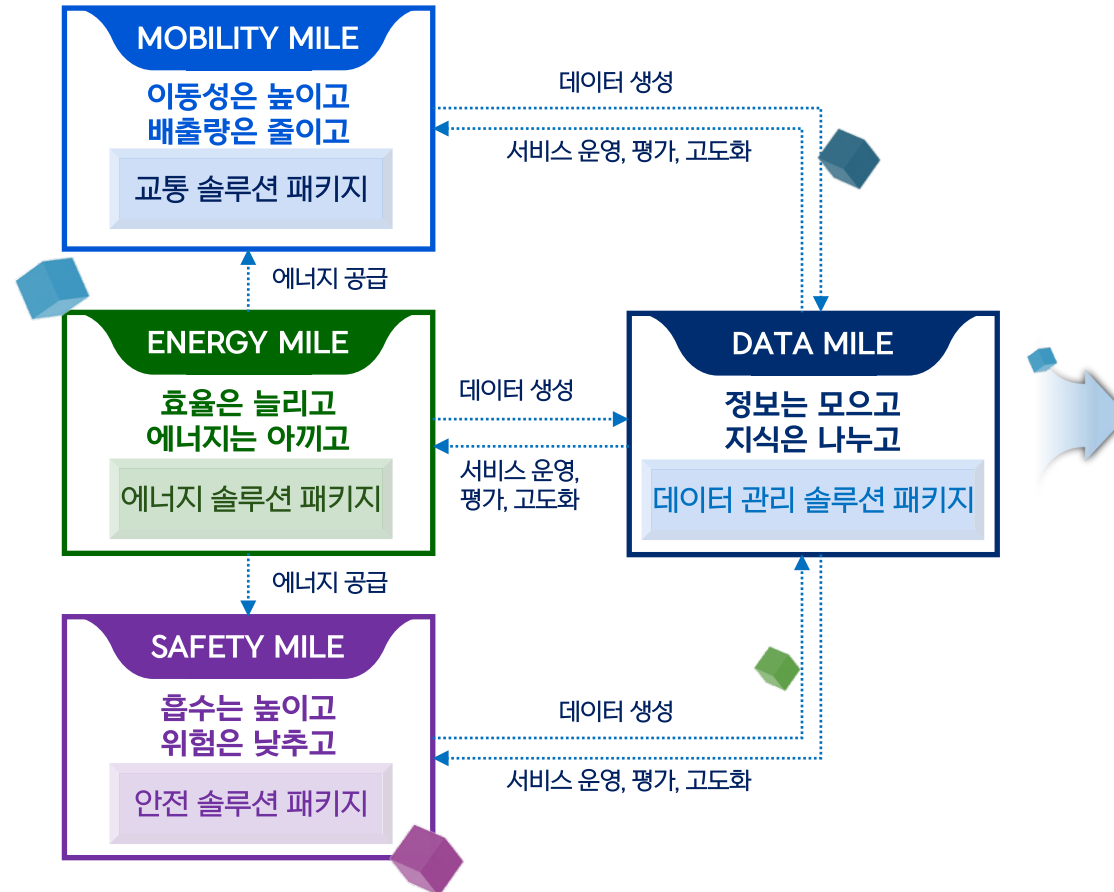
MOBILITY MILE

이동성은 높이고
배출량은 줄이고

교통 솔루션 패키지

데이터 생성

서비스 운영, 평가, 고도화

에너지 공급

ENERGY MILE

효율은 늘리고
에너지는 아끼고

에너지 솔루션 패키지

데이터 생성

서비스 운영, 평가, 고도화

DATA MILE

정보는 모으고
지식은 나누고

데이터 관리 솔루션 패키지

에너지 공급

SAFETY MILE

흡수는 높이고
위험은 낮추고

안전 솔루션 패키지

데이터 생성

서비스 운영, 평가, 고도화